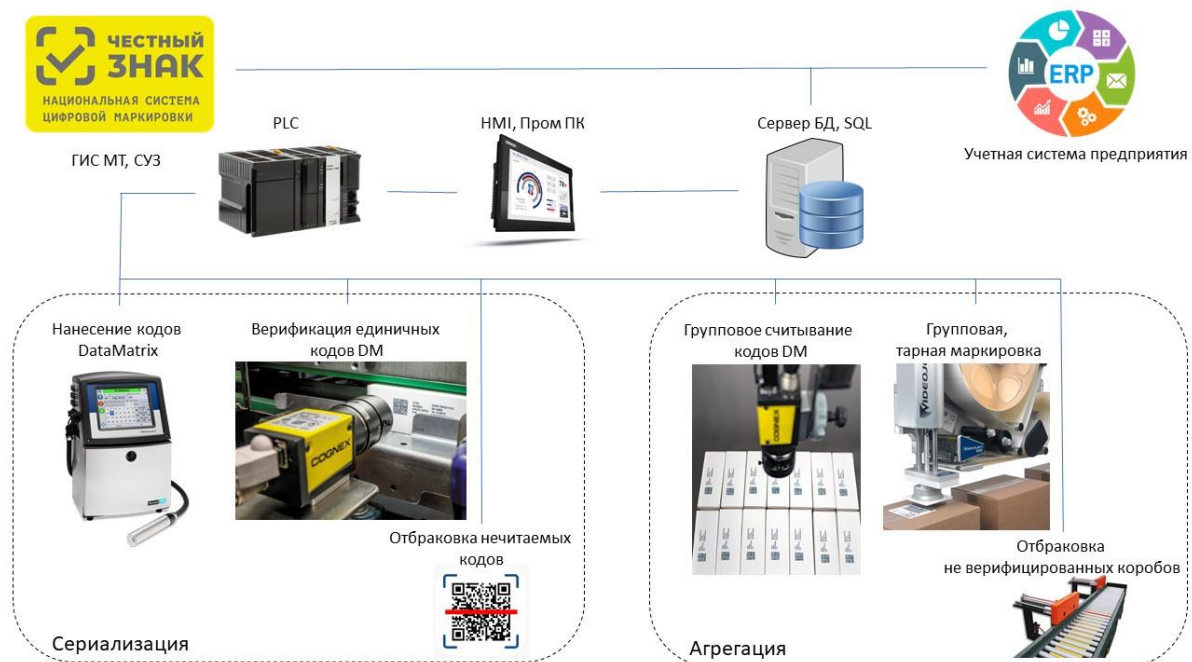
ЧЕСТНЫЙ ЗНАК
НАЦИОНАЛЬНАЯ СИСТЕМА ЦИФРОВОЙ МАРКИРОВКИ

ГИС МТ, СУЗ

PLC

HMI, Пром ПК

Сервер БД, SQL

ERP

Учетная система предприятия

Нанесение кодов DataMatrix

Верификация единичных кодов DM

COGNEX

Отбраковка нечитаемых кодов

Сериализация

Групповое считывание кодов DM

COGNEX

Групповая, тарная маркировка

VIDEOJET

Отбраковка не верифицированных коробов

Агрегация